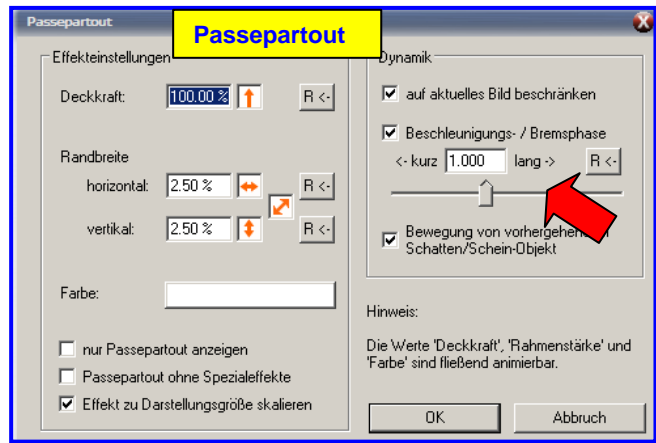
Passepartout

Passepartout

Effekteinstellungen

Deckkraft: 100.00 % R <-

Randbreite

horizontal: 2.50 % R <-

vertikal: 2.50 % R <-

Farbe:

nur Passepartout anzeigen

Passepartout ohne Spezialeffekte

Effekt zu Darstellungsgröße skalieren

Dynamik

auf aktuelles Bild beschränken

Beschleunigungs- / Bremsphase

<- kurz 1.000 lang -> R <-

Bewegung von vorhergehend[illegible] Schatten/Schein-Objekt

Hinweis:

Die Werte 'Deckkraft', 'Rahmenstärke' und 'Farbe' sind fließend animierbar.

OK

Abbruch